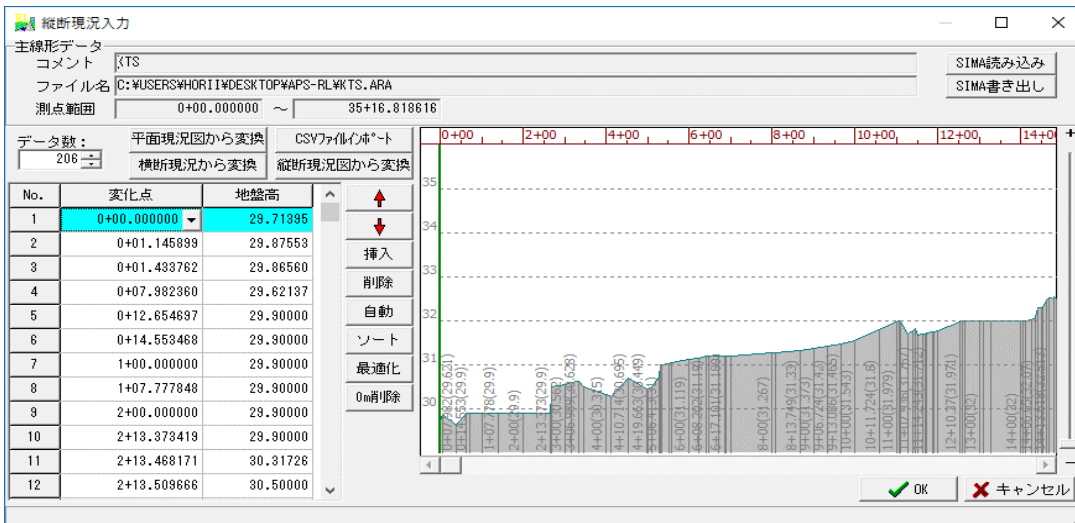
縦断現況入力

主線形データ
コメント KTS
ファイル名 C:¥USERS¥HORII¥DESKTOP¥APS-RL¥KTS.ARA
測点範囲 0+00.000000 ～ 35+16.818616

SIMA読み込み
SIMA書き出し

データ数：
206

平面現況図から変換
横断現況から変換
CSVファイルインポート
縦断現況図から変換

| No. | 変化点 | 地盤高 |
|---|---|---|
| 1 | 0+00.000000 | 29.71395 |
| 2 | 0+01.145899 | 29.87553 |
| 3 | 0+01.433762 | 29.86560 |
| 4 | 0+07.982360 | 29.62137 |
| 5 | 0+12.654697 | 29.90000 |
| 6 | 0+14.553468 | 29.90000 |
| 7 | 1+00.000000 | 29.90000 |
| 8 | 1+07.777848 | 29.90000 |
| 9 | 2+00.000000 | 29.90000 |
| 10 | 2+13.373419 | 29.90000 |
| 11 | 2+13.468171 | 30.31726 |
| 12 | 2+13.509666 | 30.50000 |

挿入
削除
自動
ソート
最適化
0m削除

0+00 2+00 4+00 6+00 8+00 10+00 12+00 14+00

35
34
33
32
31
30

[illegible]

OK
キャンセル